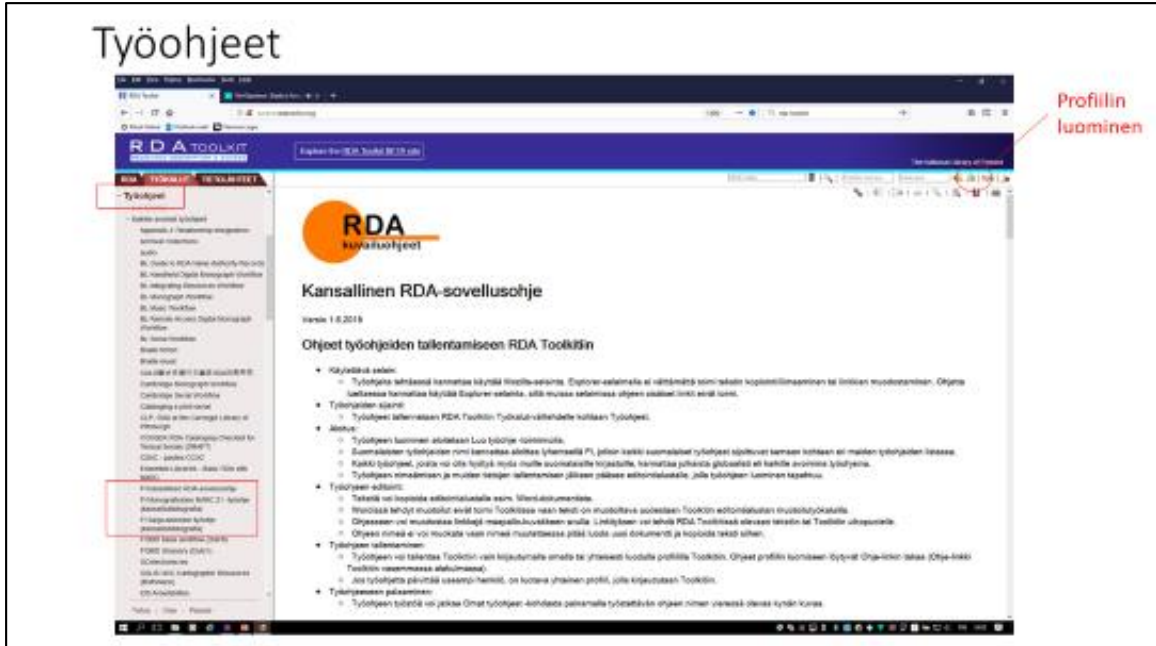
Työohjeet

Profiilin luominen

R D A TOOLKIT

Explore the RDA Toolkit BETA site

RDA TYÖKALUT TIETOLÄHTEET

- Työohjeet

RDA
kuvailuohjeet

Kansallinen RDA-sovellusohje

Versio 1.0.2019

Ohjeet työohjeiden tallentamiseen RDA Toolkitiin

- Käytettävä selain:
  - Työohjeita tehtäessä kannattaa käyttää Mozilla-selainta. Explorer-selaimella ei välttämättä toimi tekstin kopioiminen/liimaaminen tai linkkien muodostaminen. Ohjetta luettaessa kannattaa käyttää Explorer-selainta, sillä muissa selaimissa ohjeen sisäiset linkit eivät toimi.
- Työohjeiden sijainti:
  - Työohjeet tallennetaan RDA Toolkitin Työkalut-välilehdelle kohtaan Työohjeet.
- Aloitus:
  - Työohjeen luominen aloitetaan Luo työohje -toiminnolla.
  - Suomalaisten työohjeiden nimi kannattaa aloittaa lyhenteellä FI, jolloin kaikki suomalaiset työohjeet sijoittuvat samaan kohtaan eri maiden työohjeiden listassa.
  - Kaikki työohjeet, joista voi olla hyötyä myös muille suomalaisille kirjastoille, kannattaa julkaista globaalisti eli kaikille avoimina työohjeina.
  - Työohjeen nimeämisen ja muiden tietojen tallentamisen jälkeen päästään editointialustalle, jolla työohjeen luominen tapahtuu.
- Työohjeen editointi:
  - Tekstiä voi kopioida editointialustalle esim. Word-dokumentista.
  - Word:issa tehdyt muotoilut eivät toimi Toolkitissa vaan teksti on muotoiltava uudestaan Toolkitin editointialustan muotoilutyökaluilla.
  - Ohjeeseen voi muodostaa linkkejä maapallo-kuvakkeen avulla. Linkityksen voi tehdä RDA Toolkitissa olevaan tekstiin tai Toolkitin ulkopuolelle.
  - Ohjeen nimeä ei voi muokata vaan nimeä muutettaessa pitää luoda uusi dokumentti ja kopioida teksti siihen.
- Työohjeen tallentaminen:
  - Työohjeen voi tallentaa Toolkitin vain kirjautumalla omalla tai yhteisellä luodulla profiililla Toolkitiin. Ohjeet profiilin luomiseen löytyvät Ohje-linkin takaa (Ohje-linkki Toolkitin vasemmassa alakulmassa).
  - Jos työohjetta päivittää useampi henkilö, on luotava yhteinen profiili, jolla kirjaudutaan Toolkitiin.
- Työohjeeseen palaaminen:
  - Työohjeen tietoihin voi palata Omat työohjeet -kohdasta painamalla työohjeen nimen vieressä olevaa kynän kuvaa.